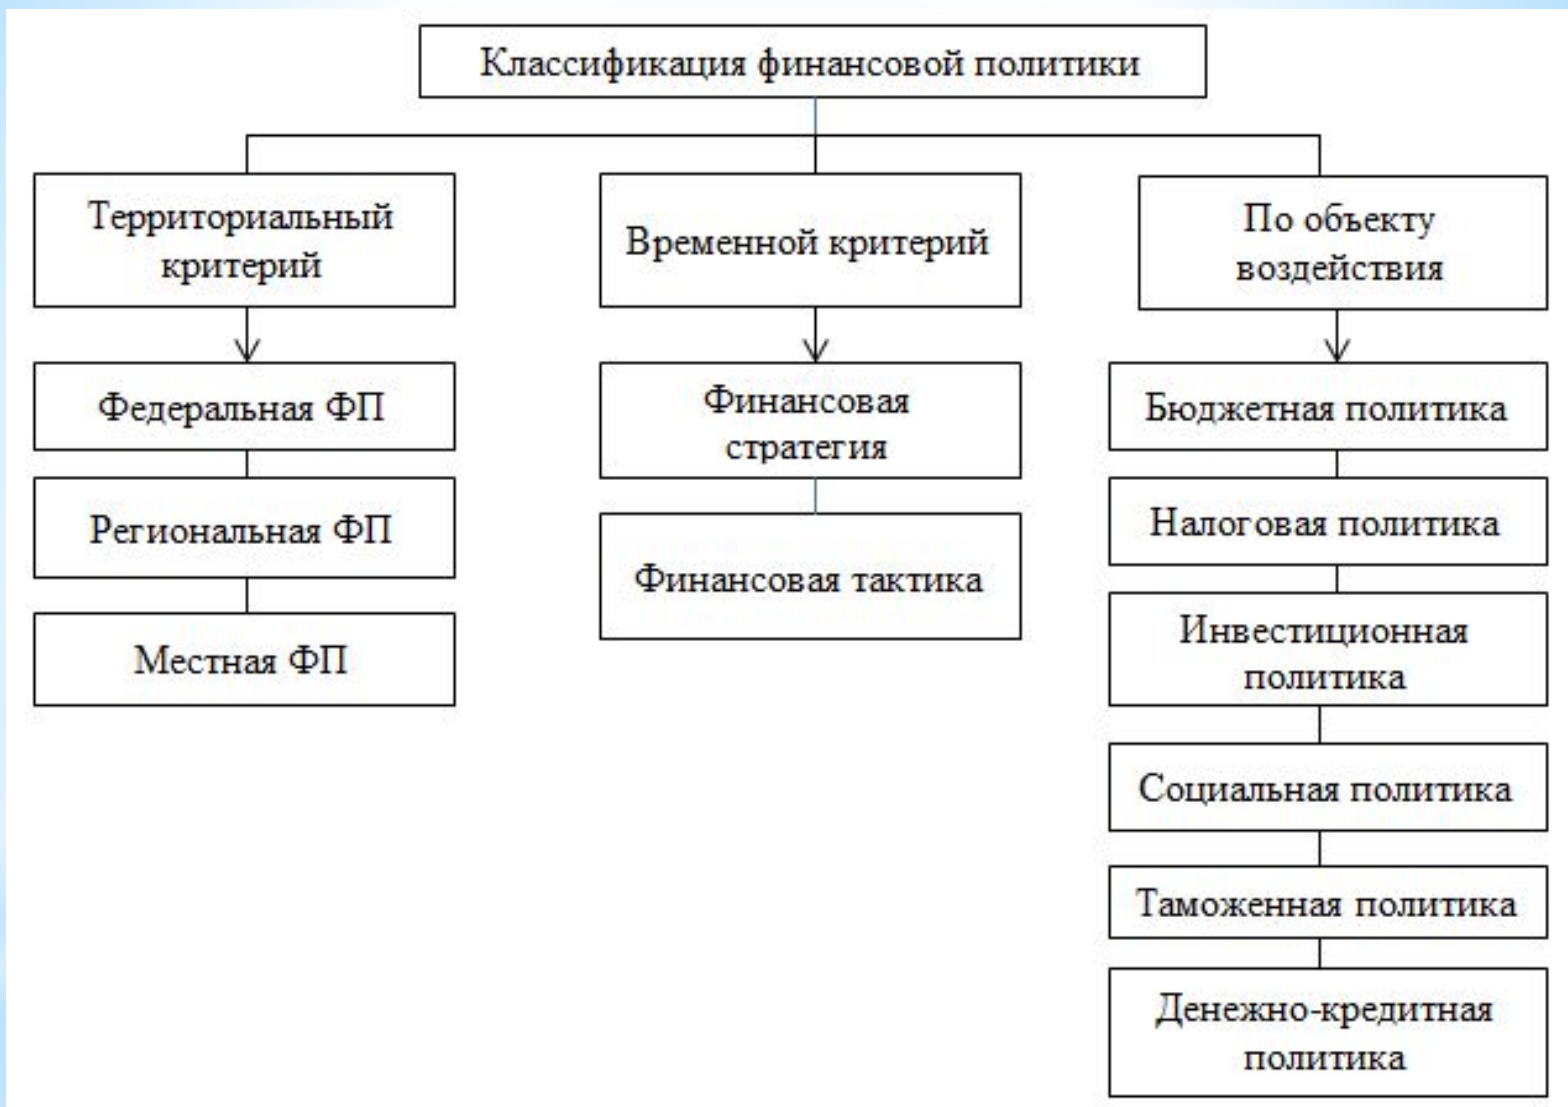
Классификация финансовой политики

Территориальный критерий

Федеральная ФП

Региональная ФП

Местная ФП

Временной критерий

Финансовая стратегия

Финансовая тактика

По объекту воздействия

Бюджетная политика

Налоговая политика

Инвестиционная политика

Социальная политика

Таможенная политика

Денежно-кредитная политика